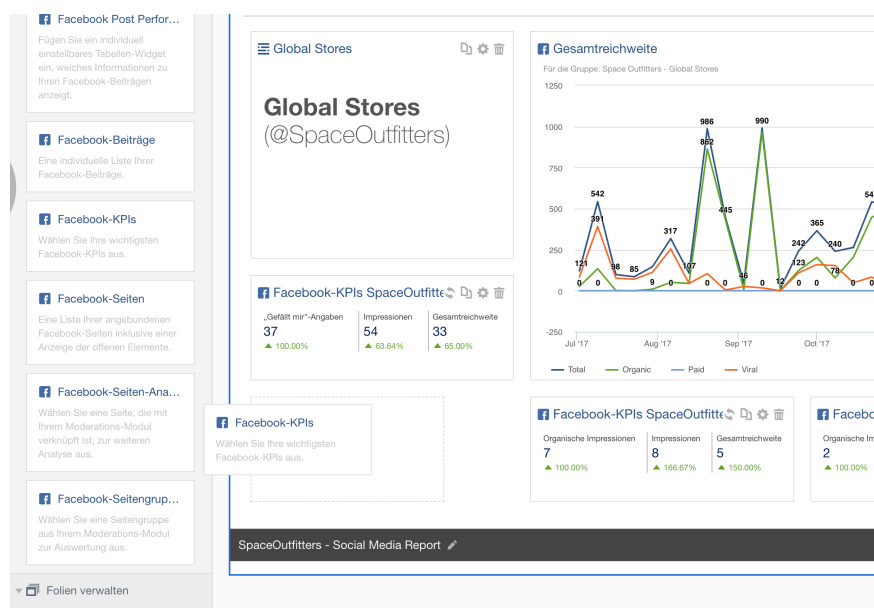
Facebook Post Perfor…
Fügen Sie ein individuell einstellbares Tabellen-Widget ein, welches Informationen zu Ihren Facebook-Beiträgen anzeigt.

Facebook-Beiträge
Eine individuelle Liste Ihrer Facebook-Beiträge.

Facebook-KPIs
Wählen Sie Ihre wichtigsten Facebook-KPIs aus.

Facebook-Seiten
Eine Liste Ihrer angebundenen Facebook-Seiten inklusive einer Anzeige der offenen Elemente.

Facebook-Seiten-Ana…
Wählen Sie eine Seite, die mit Ihrem Moderations-Modul verknüpft ist, zur weiteren Analyse aus.

Facebook-Seitengrup…
Wählen Sie eine Seitengruppe aus Ihrem Moderations-Modul zur Auswertung aus.

Folien verwalten

Global Stores

Global Stores
(@SpaceOutfitters)

Gesamtreichweite
Für die Gruppe: Space Outfitters - Global Stores
1250
1000
750
500
250
0
-250
Jul '17 Aug '17 Sep '17 Oct '17
121 542 391 98 85 317 107 986 862 445 990 46 12 242 365 123 240 78 54
0 0 9 0 0 0 0 0 0 0 0
Total Organic Paid Viral

Facebook-KPIs SpaceOutfitte
„Gefällt mir"-Angaben 37 ▲ 100.00%
Impressionen 54 ▲ 63.64%
Gesamtreichweite 33 ▲ 65.00%

Facebook-KPIs
Wählen Sie Ihre wichtigsten Facebook-KPIs aus.

Facebook-KPIs SpaceOutfitte
Organische Impressionen 7 ▲ 100.00%
Impressionen 8 ▲ 166.67%
Gesamtreichweite 5 ▲ 150.00%

Facebo
Organische Im
2
▲ 100.00%

SpaceOutfitters - Social Media Report